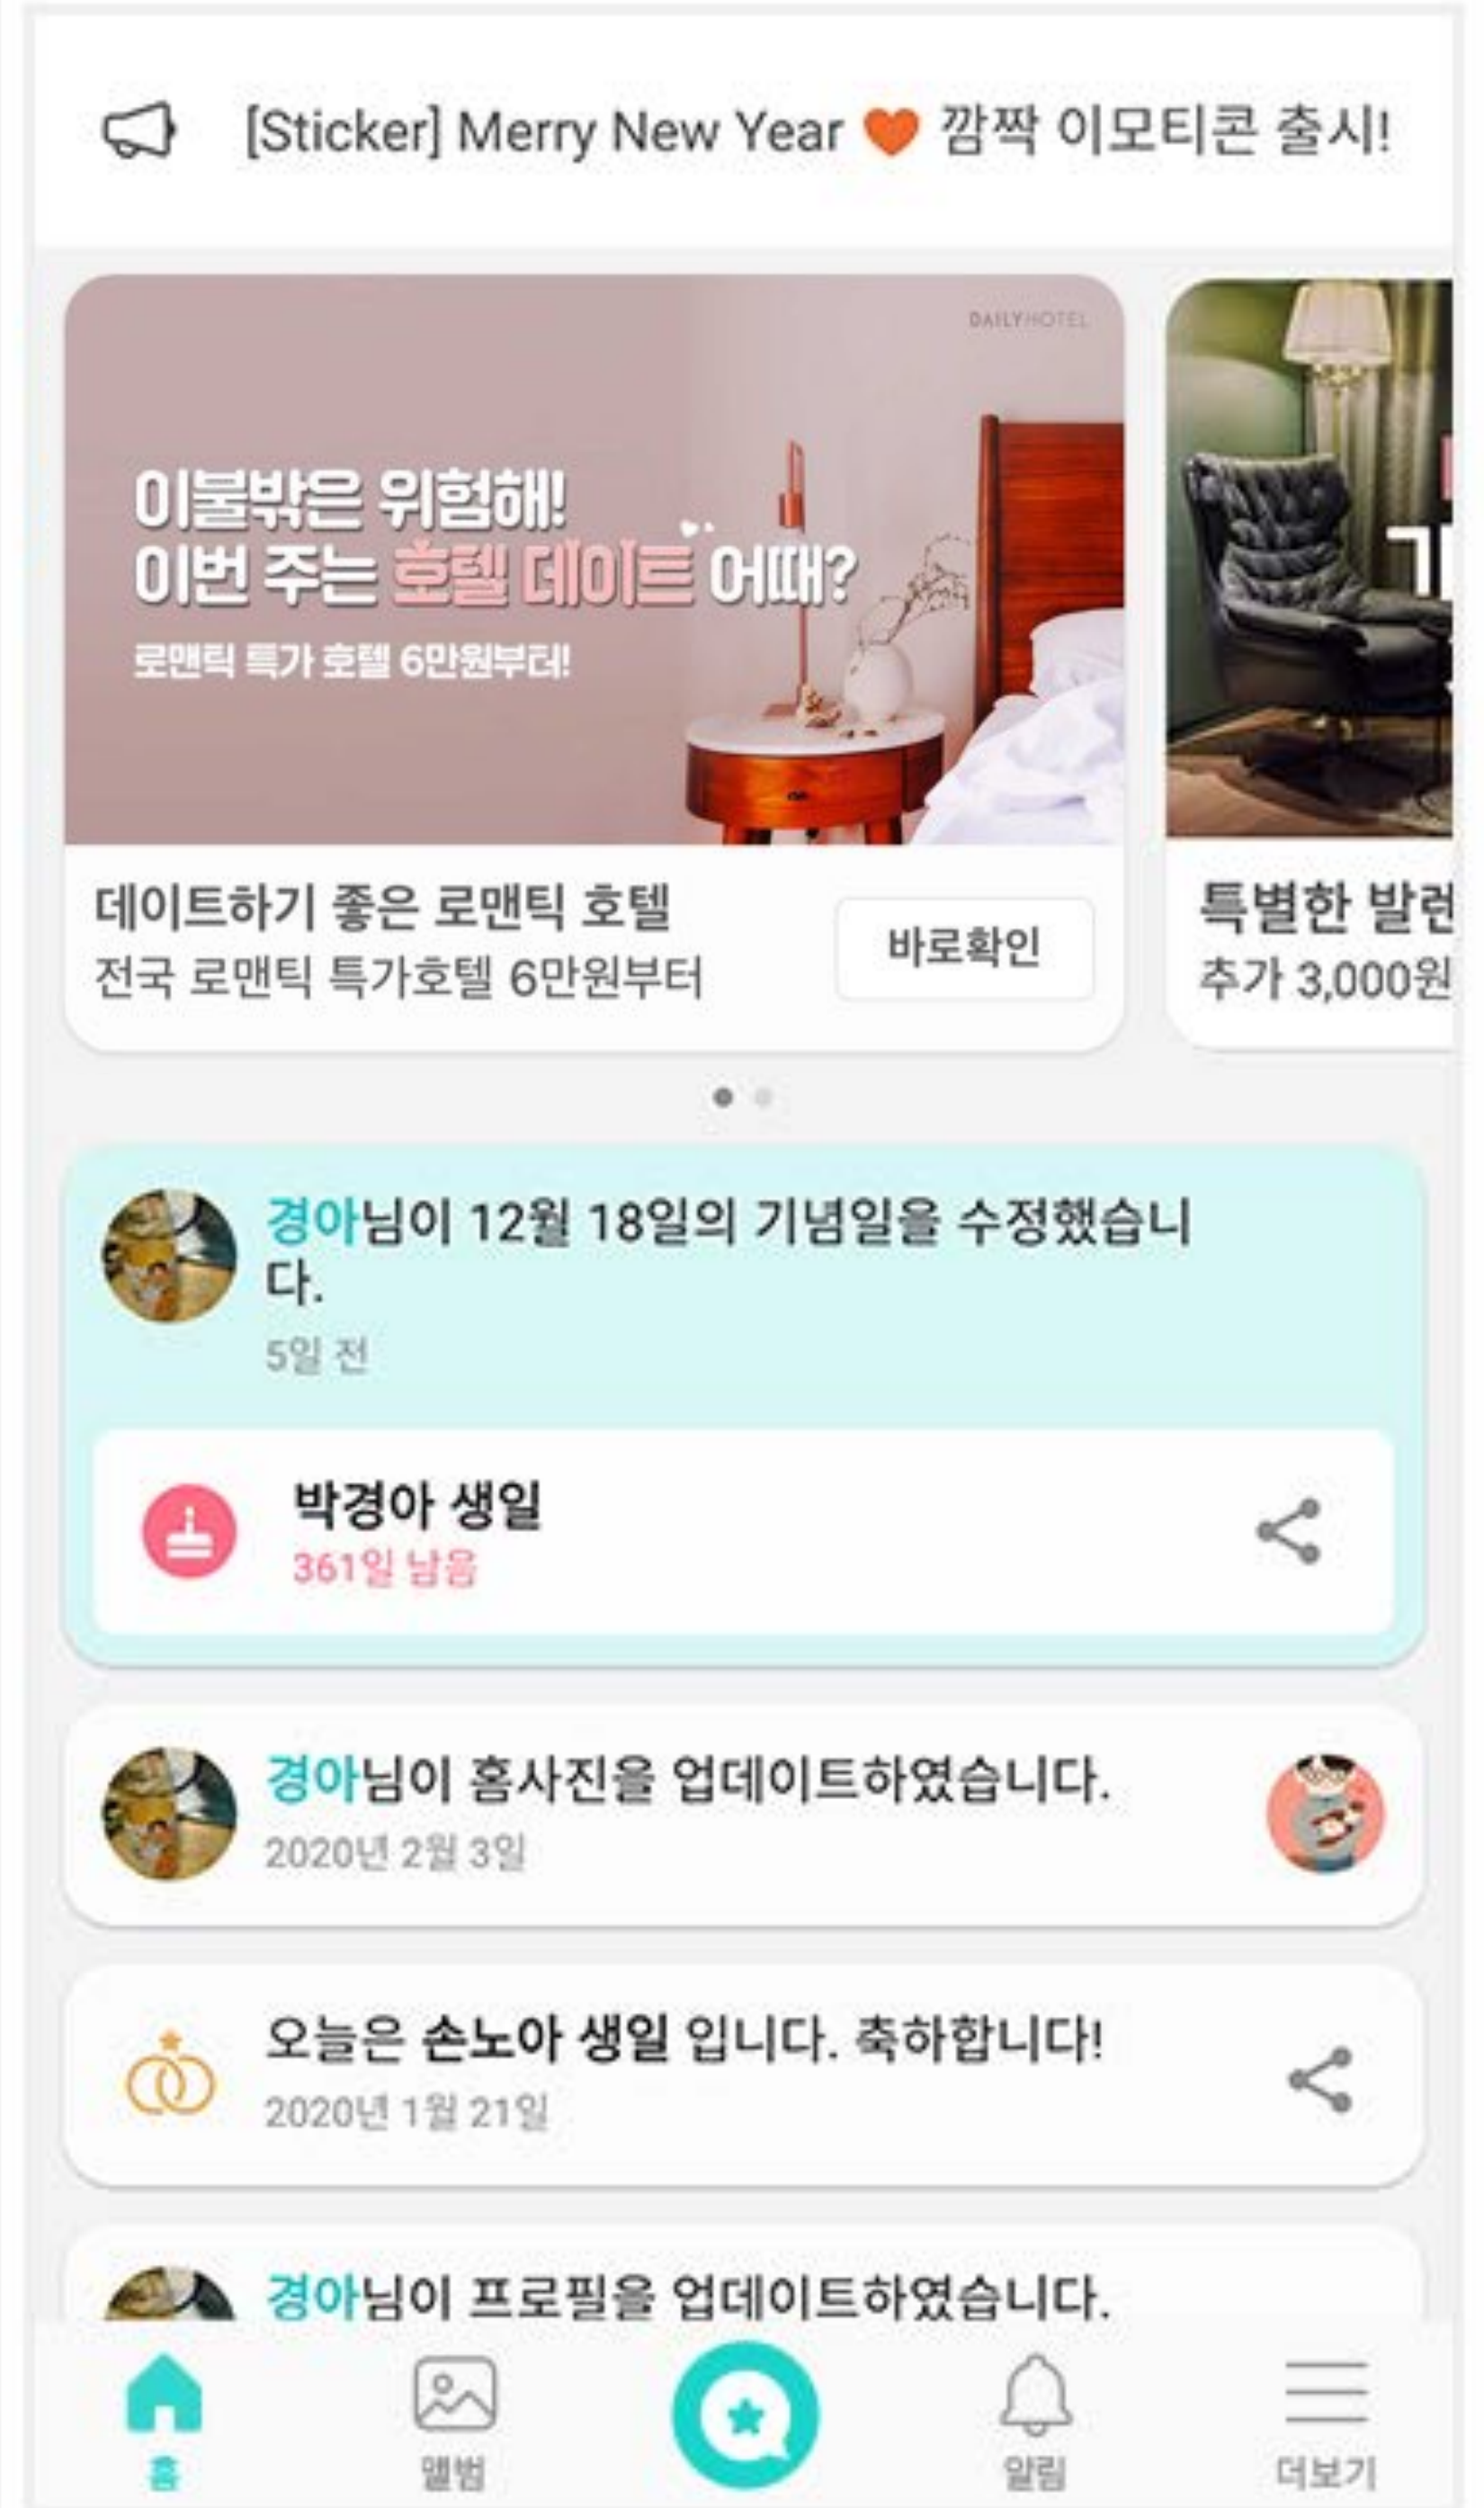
[Sticker] Merry New Year ♥ 깜짝 이모티콘 출시!

DAILYHOTEL

이불밖은 위험해!
이번 주는 호텔 데이트 어때?
로맨틱 특가 호텔 6만원부터!

데이트하기 좋은 로맨틱 호텔
전국 로맨틱 특가호텔 6만원부터

바로확인

특별한 발런
추가 3,000원

경아님이 12월 18일의 기념일을 수정했습니다.
5일 전

박경아 생일
361일 남음

경아님이 홈사진을 업데이트하였습니다.
2020년 2월 3일

오늘은 손노아 생일 입니다. 축하합니다!
2020년 1월 21일

경아님이 프로필을 업데이트하였습니다.

홈
앨범
알림
더보기